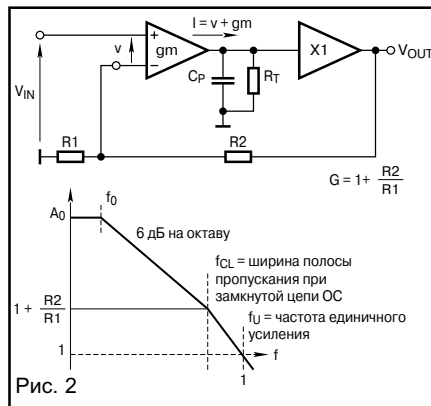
I = v + gm

+

v

gm

−

X1

$V_{OUT}$

$C_P$

$R_T$

$V_{IN}$

R1

R2

$G = 1 + \frac{R2}{R1}$

$f_0$

$A_0$

6 дБ на октаву

$f_{CL}$ = ширина полосы пропускания при замкнутой цепи ОС

$1 + \frac{R2}{R1}$

$f_U$ = частота единичного усиления

1

f

1

Рис. 2